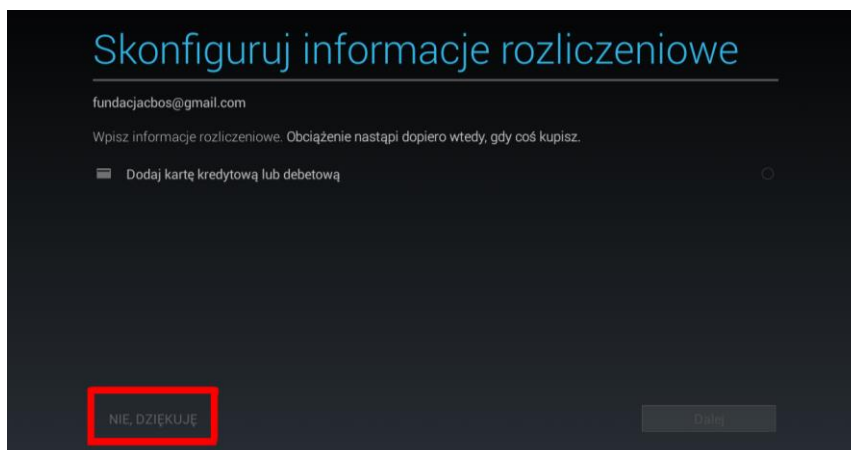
Skonfiguruj informacje rozliczeniowe

fundacjacbos@gmail.com

Wpisz informacje rozliczeniowe. Obciążenie nastąpi dopiero wtedy, gdy coś kupisz.

Dodaj kartę kredytową lub debetową

NIE, DZIĘKUJĘ

Dalej